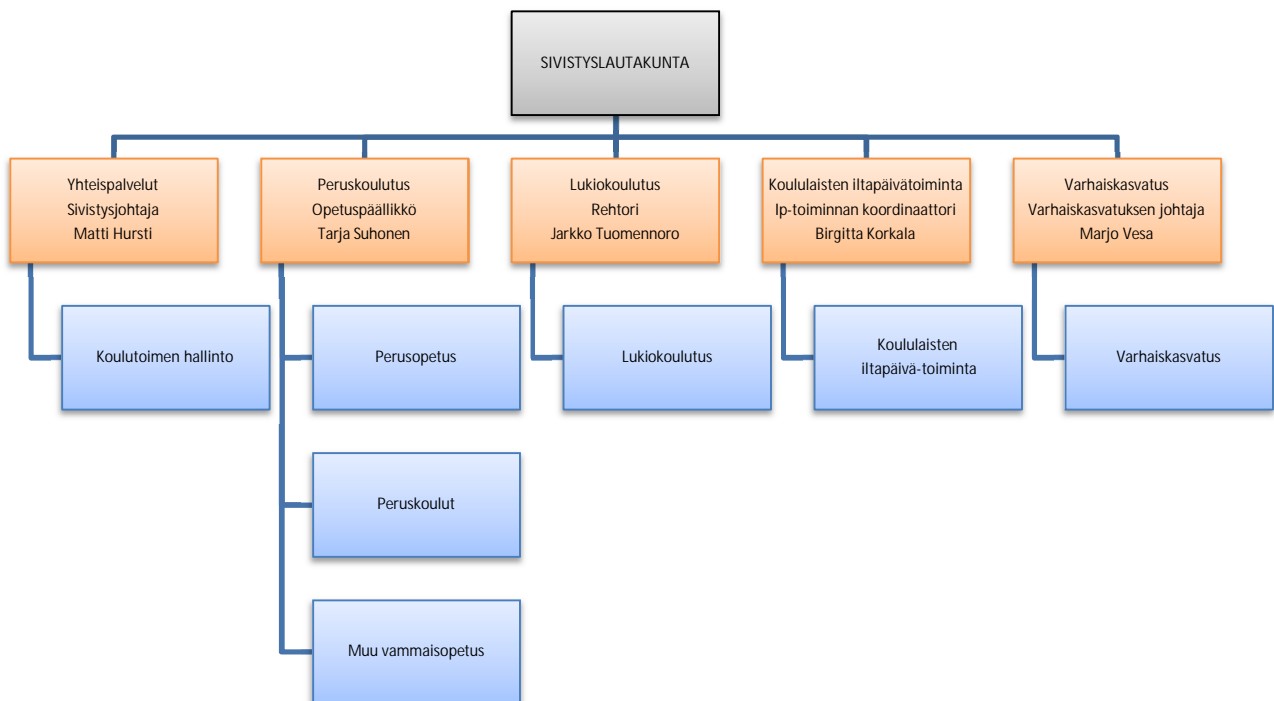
SIVISTYSLAUTAKUNTA

Yhteispalvelut
Sivistysjohtaja
Matti Hursti

Koulutoimen hallinto

Peruskoulutus
Opetuspäällikkö
Tarja Suhonen

Perusopetus

Peruskoulut

Muu vammaisopetus

Lukiokoulutus
Rehtori
Jarkko Tuomennoro

Lukiokoulutus

Koululaisten iltapäivätoiminta
Ip-toiminnan koordinaattori
Birgitta Korkala

Koululaisten iltapäivä-toiminta

Varhaiskasvatus
Varhaiskasvatuksen johtaja
Marjo Vesa

Varhaiskasvatus